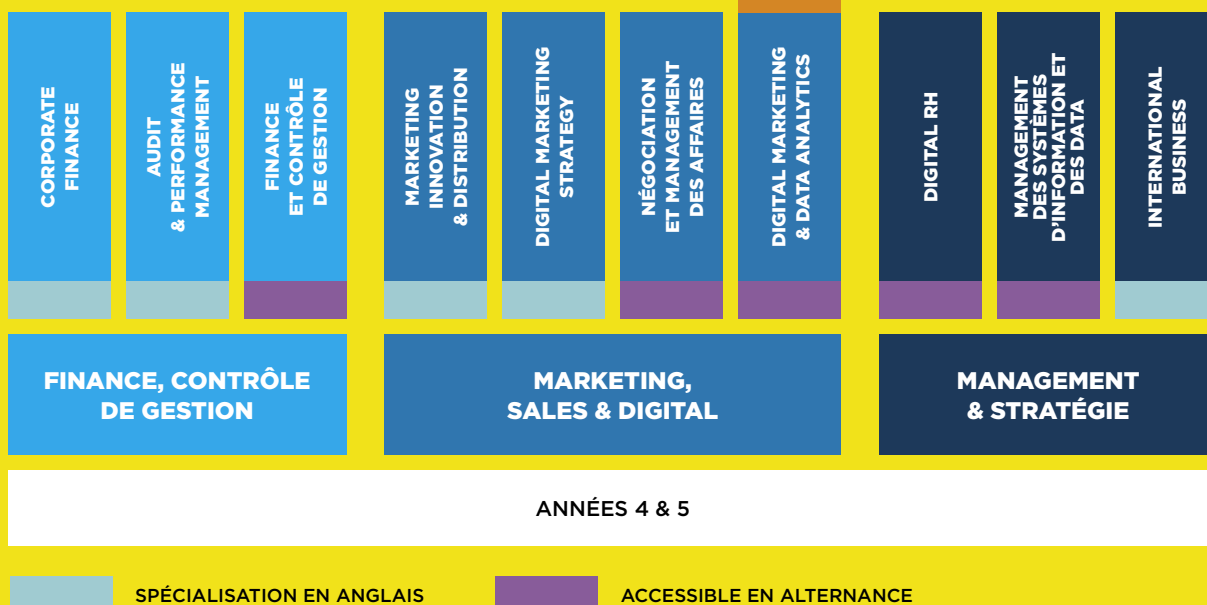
CORPORATE FINANCE

AUDIT & PERFORMANCE MANAGEMENT

FINANCE ET CONTRÔLE DE GESTION

MARKETING INNOVATION & DISTRIBUTION

DIGITAL MARKETING STRATEGY

NÉGOCIATION ET MANAGEMENT DES AFFAIRES

DIGITAL MARKETING & DATA ANALYTICS

DIGITAL RH

MANAGEMENT DES SYSTÈMES D'INFORMATION ET DES DATA

INTERNATIONAL BUSINESS

FINANCE, CONTRÔLE DE GESTION

MARKETING, SALES & DIGITAL

MANAGEMENT & STRATÉGIE

ANNÉES 4 & 5

SPÉCIALISATION EN ANGLAIS

ACCESSIBLE EN ALTERNANCE